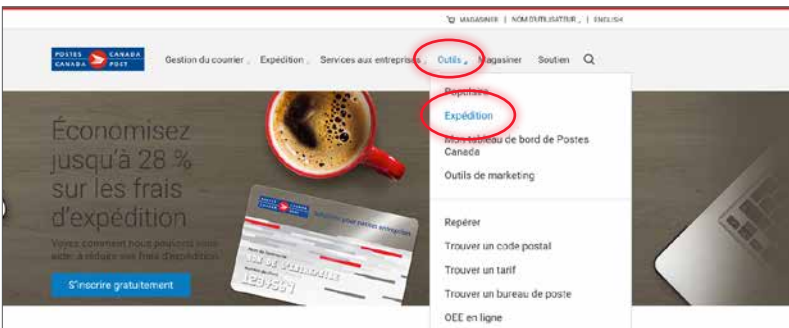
MAGASINER | NOM D'UTILISATEUR | ENGLISH

POSTES CANADA
CANADA POST

Gestion du courrier Expédition Services aux entreprises Outils Magasiner Soutien

Populaire
Expédition
Mon tableau de bord de Postes Canada
Outils de marketing

Repérer
Trouver un code postal
Trouver un tarif
Trouver un bureau de poste
OEE en ligne

Économisez jusqu'à 28 % sur les frais d'expédition

Voyez comment nous pouvons vous aider à réduire vos frais d'expédition.

S'inscrire gratuitement

Solutions pour petites entreprises
1234567
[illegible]